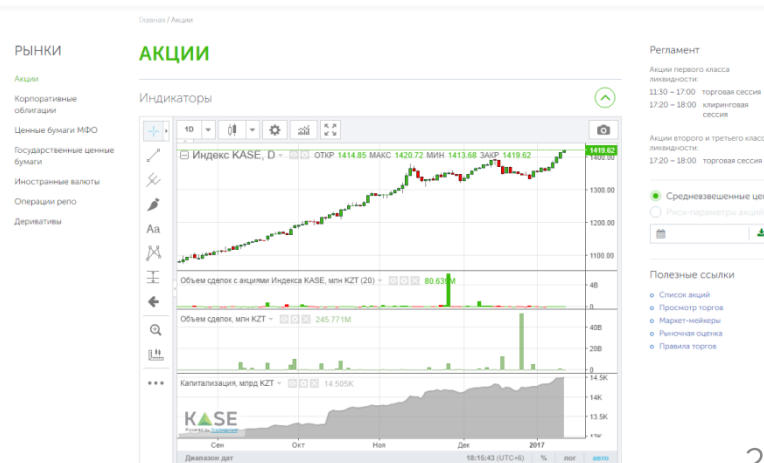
Главная / Акции

РЫНКИ

Акции

Корпоративные облигации

Ценные бумаги МФО

Государственные ценные бумаги

Иностранные валюты

Операции репо

Деривативы

АКЦИИ

Индикаторы

1D

Aa

Индекс KASE, D ОТКР 1414.85 МАКС 1420.72 МИН 1413.68 ЗАКР 1419.62

1419.62

1400.00

1300.00

1200.00

1100.00

Объем сделок с акциями Индекса KASE, млн KZT (20) 80.639M

4B

Объем сделок, млн KZT 245.771M

40B

20B

Капитализация, млрд KZT 14.505K

14.5K

14K

13.5K

KASE

Сен Окт Ноя Дек 2017

Диапазон дат 18:15:43 (UTC+6) % лог авто

Регламент

Акции первого класса ликвидности:

11:30 – 17:00 торговая сессия

17:20 – 18:00 клиринговая сессия

Акции второго и третьего класса ликвидности:

17:20 – 18:00 торговая сессия

Средневзвешенные це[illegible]

Риск-параметры акци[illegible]

Полезные ссылки

Список акций

Просмотр торгов

Маркет-мейкеры

Рыночная оценка

Правила торгов